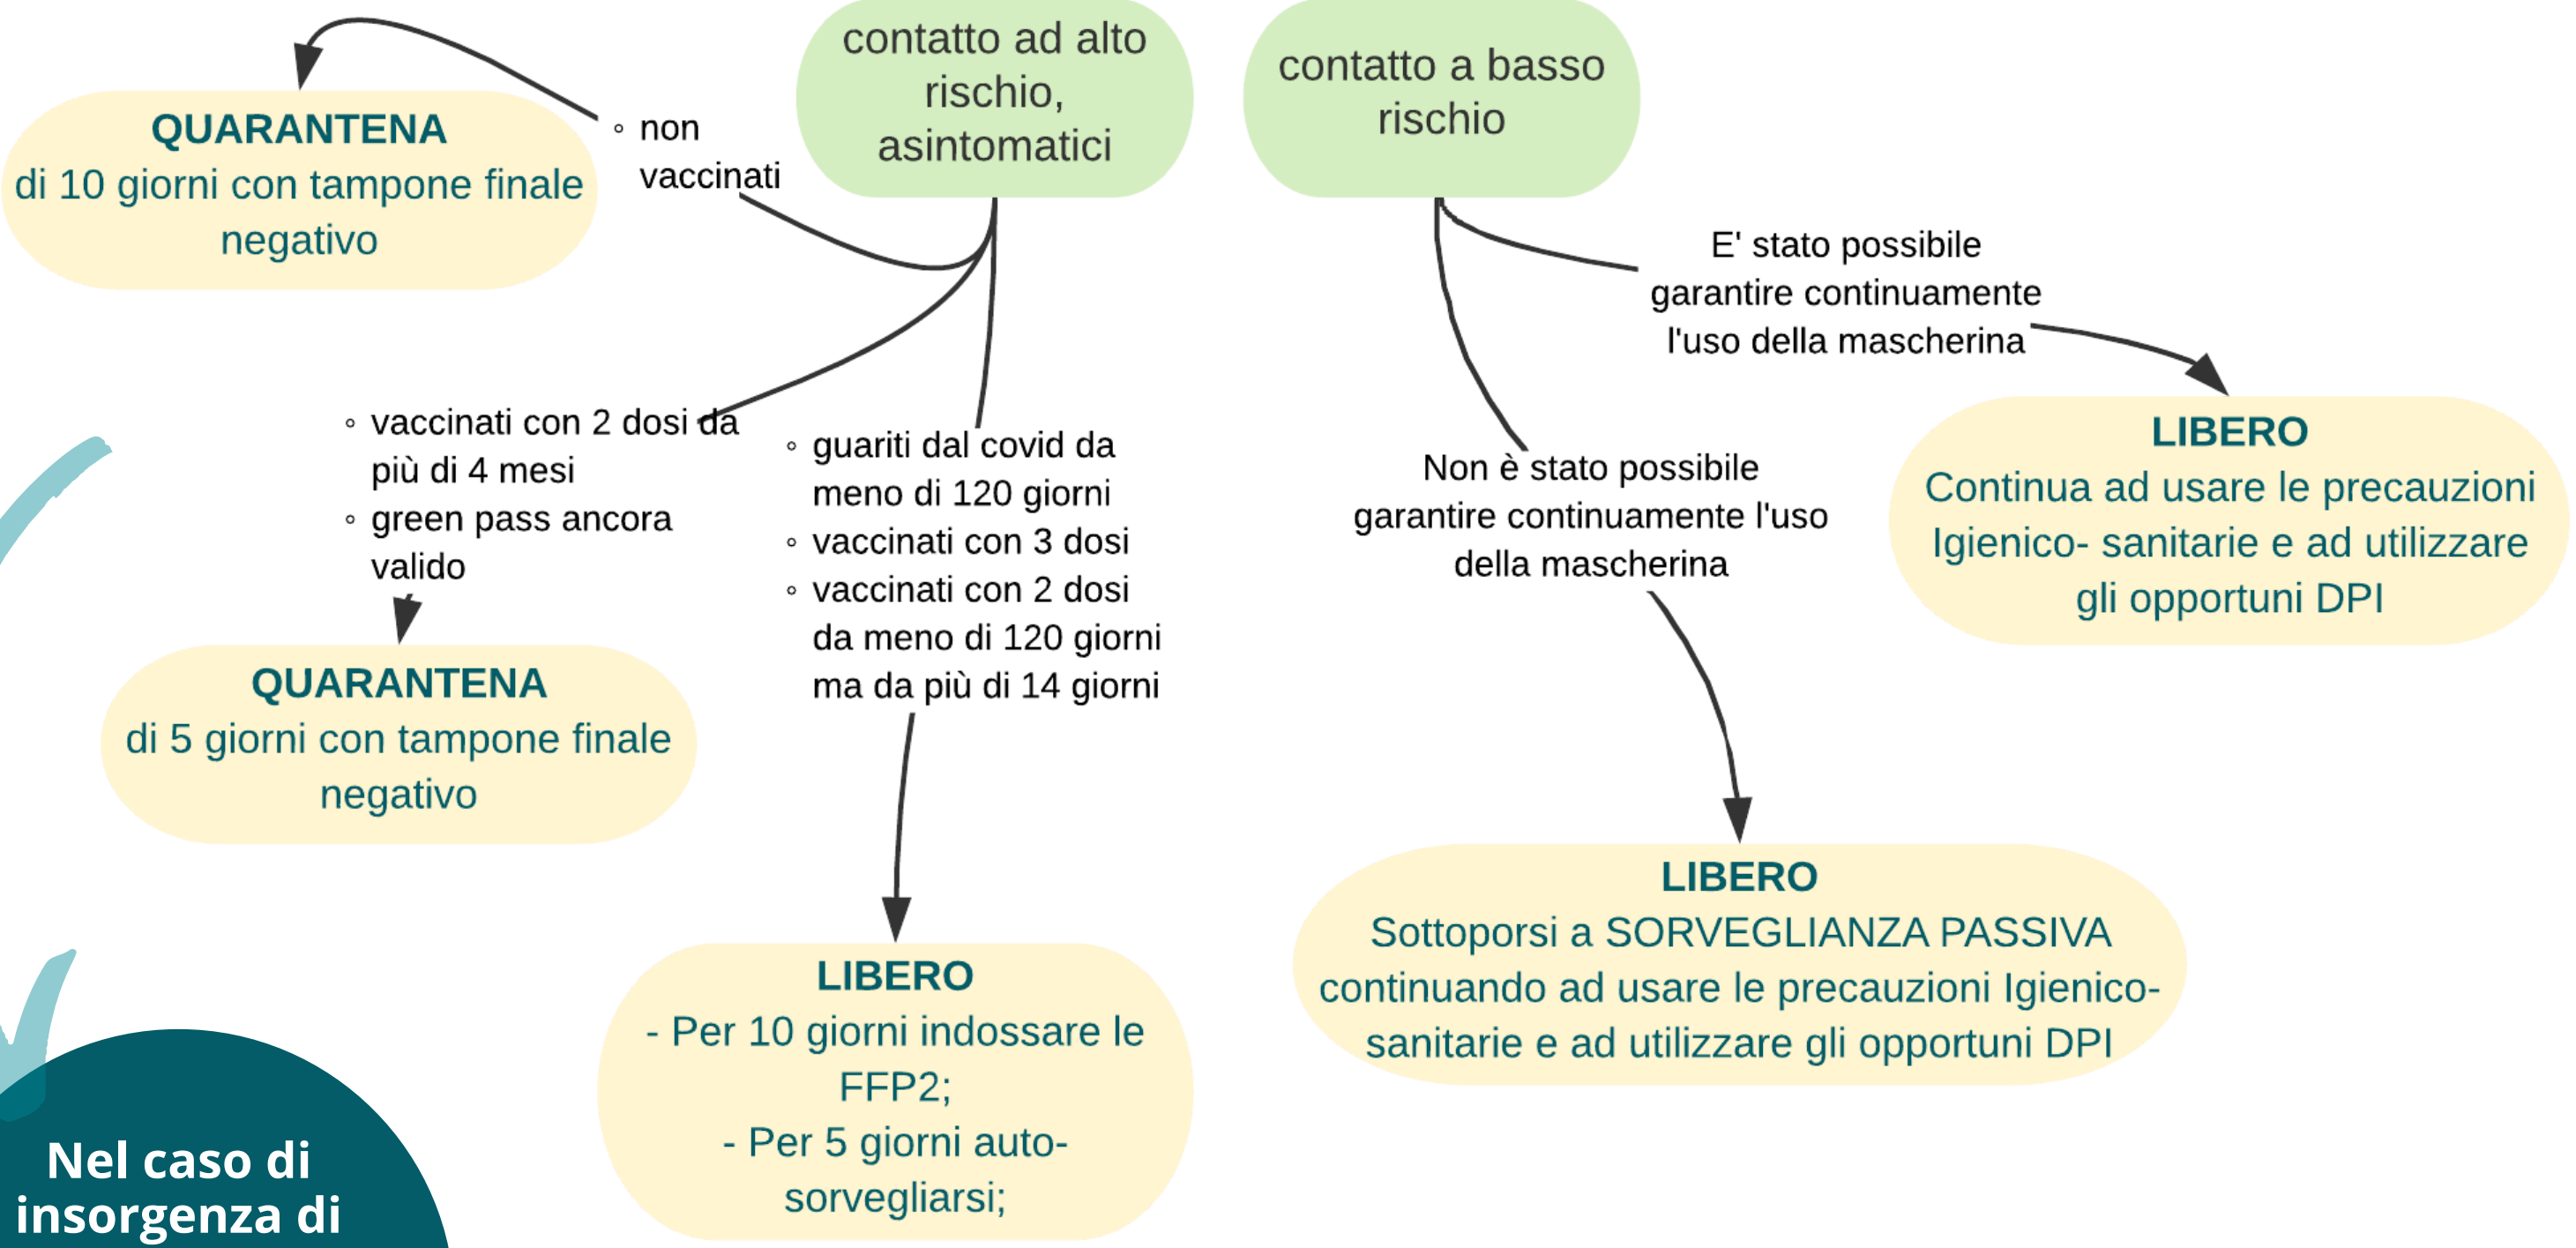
contatto ad alto rischio, asintomatici

contatto a basso rischio

QUARANTENA
di 10 giorni con tampone finale negativo

◦ non vaccinati

◦ vaccinati con 2 dosi da più di 4 mesi
◦ green pass ancora valido

◦ guariti dal covid da meno di 120 giorni
◦ vaccinati con 3 dosi
◦ vaccinati con 2 dosi da meno di 120 giorni ma da più di 14 giorni

E' stato possibile garantire continuamente l'uso della mascherina

Non è stato possibile garantire continuamente l'uso della mascherina

LIBERO
Continua ad usare le precauzioni Igienico- sanitarie e ad utilizzare gli opportuni DPI

QUARANTENA
di 5 giorni con tampone finale negativo

LIBERO
Sottoporsi a SORVEGLIANZA PASSIVA continuando ad usare le precauzioni Igienico-sanitarie e ad utilizzare gli opportuni DPI

LIBERO
- Per 10 giorni indossare le FFP2;
- Per 5 giorni auto-sorvegliarsi;

Nel caso di insorgenza di